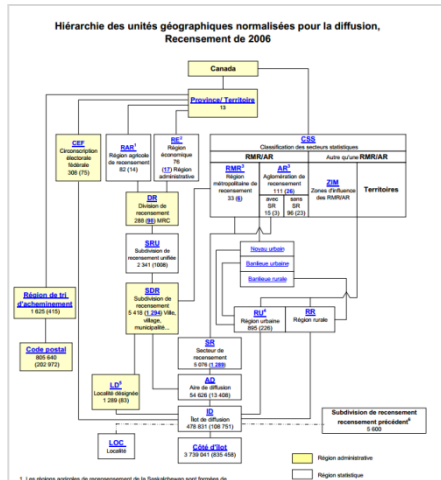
Hiérarchie des unités géographiques normalisées pour la diffusion, Recensement de 2006

Canada

Province/ Territoire
13

CEF
Circonscription électorale fédérale
308 (75)

RAR$^1$
Région agricole de recensement
82 (14)

RE$^2$
Région économique
76
(17) Région administrative

CSS
Classification des secteurs statistiques

RMR/AR

Autre qu'une RMR/AR

RMR$^3$
Région métropolitaine de recensement
33 (6)

AR$^3$
Agglomération de recensement
111 (26)
avec SR
15 (3)
sans SR
96 (23)

ZIM
Zones d'influence des RMR/AR

Territoires

DR
Division de recensement
288 (98) MRC

SRU
Subdivision de recensement unifiée
2 341 (1008)

Noyau urbain

Banlieue urbaine

Banlieue rurale

Région de tri d'acheminement
1 625 (415)

SDR
Subdivision de recensement
5 418 (1 294) Ville, village, municipalité...

Code postal
805 640
(202 972)

RU$^4$
Région urbaine
895 (226)

RR
Région rurale

SR
Secteur de recensement
5 076 (1 269)

LD$^5$
Localité désignée
1 289 (63)

AD
Aire de diffusion
54 626 (13 408)

ID
Îlot de diffusion
478 831 (108 751)

Subdivision de recensement
recensement précédent$^6$
5 600

LOC
Localité

Côté d'îlot
3 739 041 (835 458)

Région administrative

Région statistique

1. Les régions agricoles de recensement de la Saskatchewan sont formées de